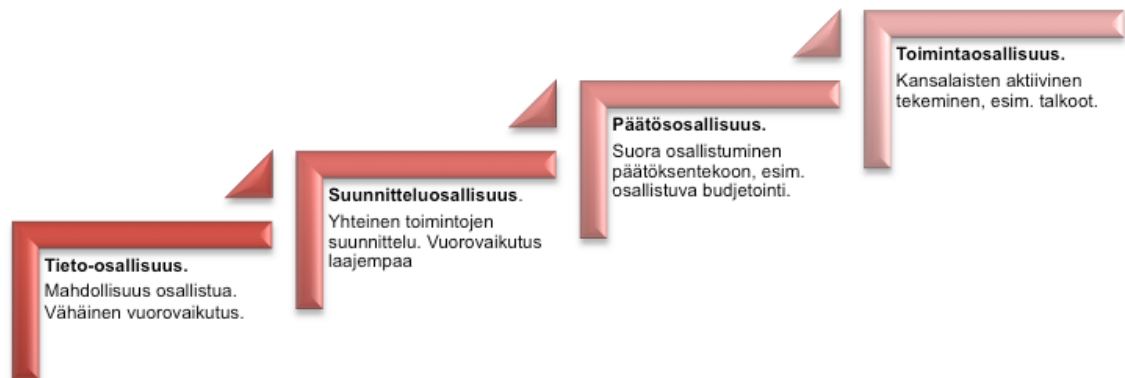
**Tieto-osallisuus.**
Mahdollisuus osallistua. Vähäinen vuorovaikutus.

**Suunnitteluosallisuus**.
Yhteinen toimintojen suunnittelu. Vuorovaikutus laajempaa

**Päätösosallisuus.**
Suora osallistuminen päätöksentekoon, esim. osallistuva budjetointi.

**Toimintaosallisuus.**
Kansalaisten aktiivinen tekeminen, esim. talkoot.